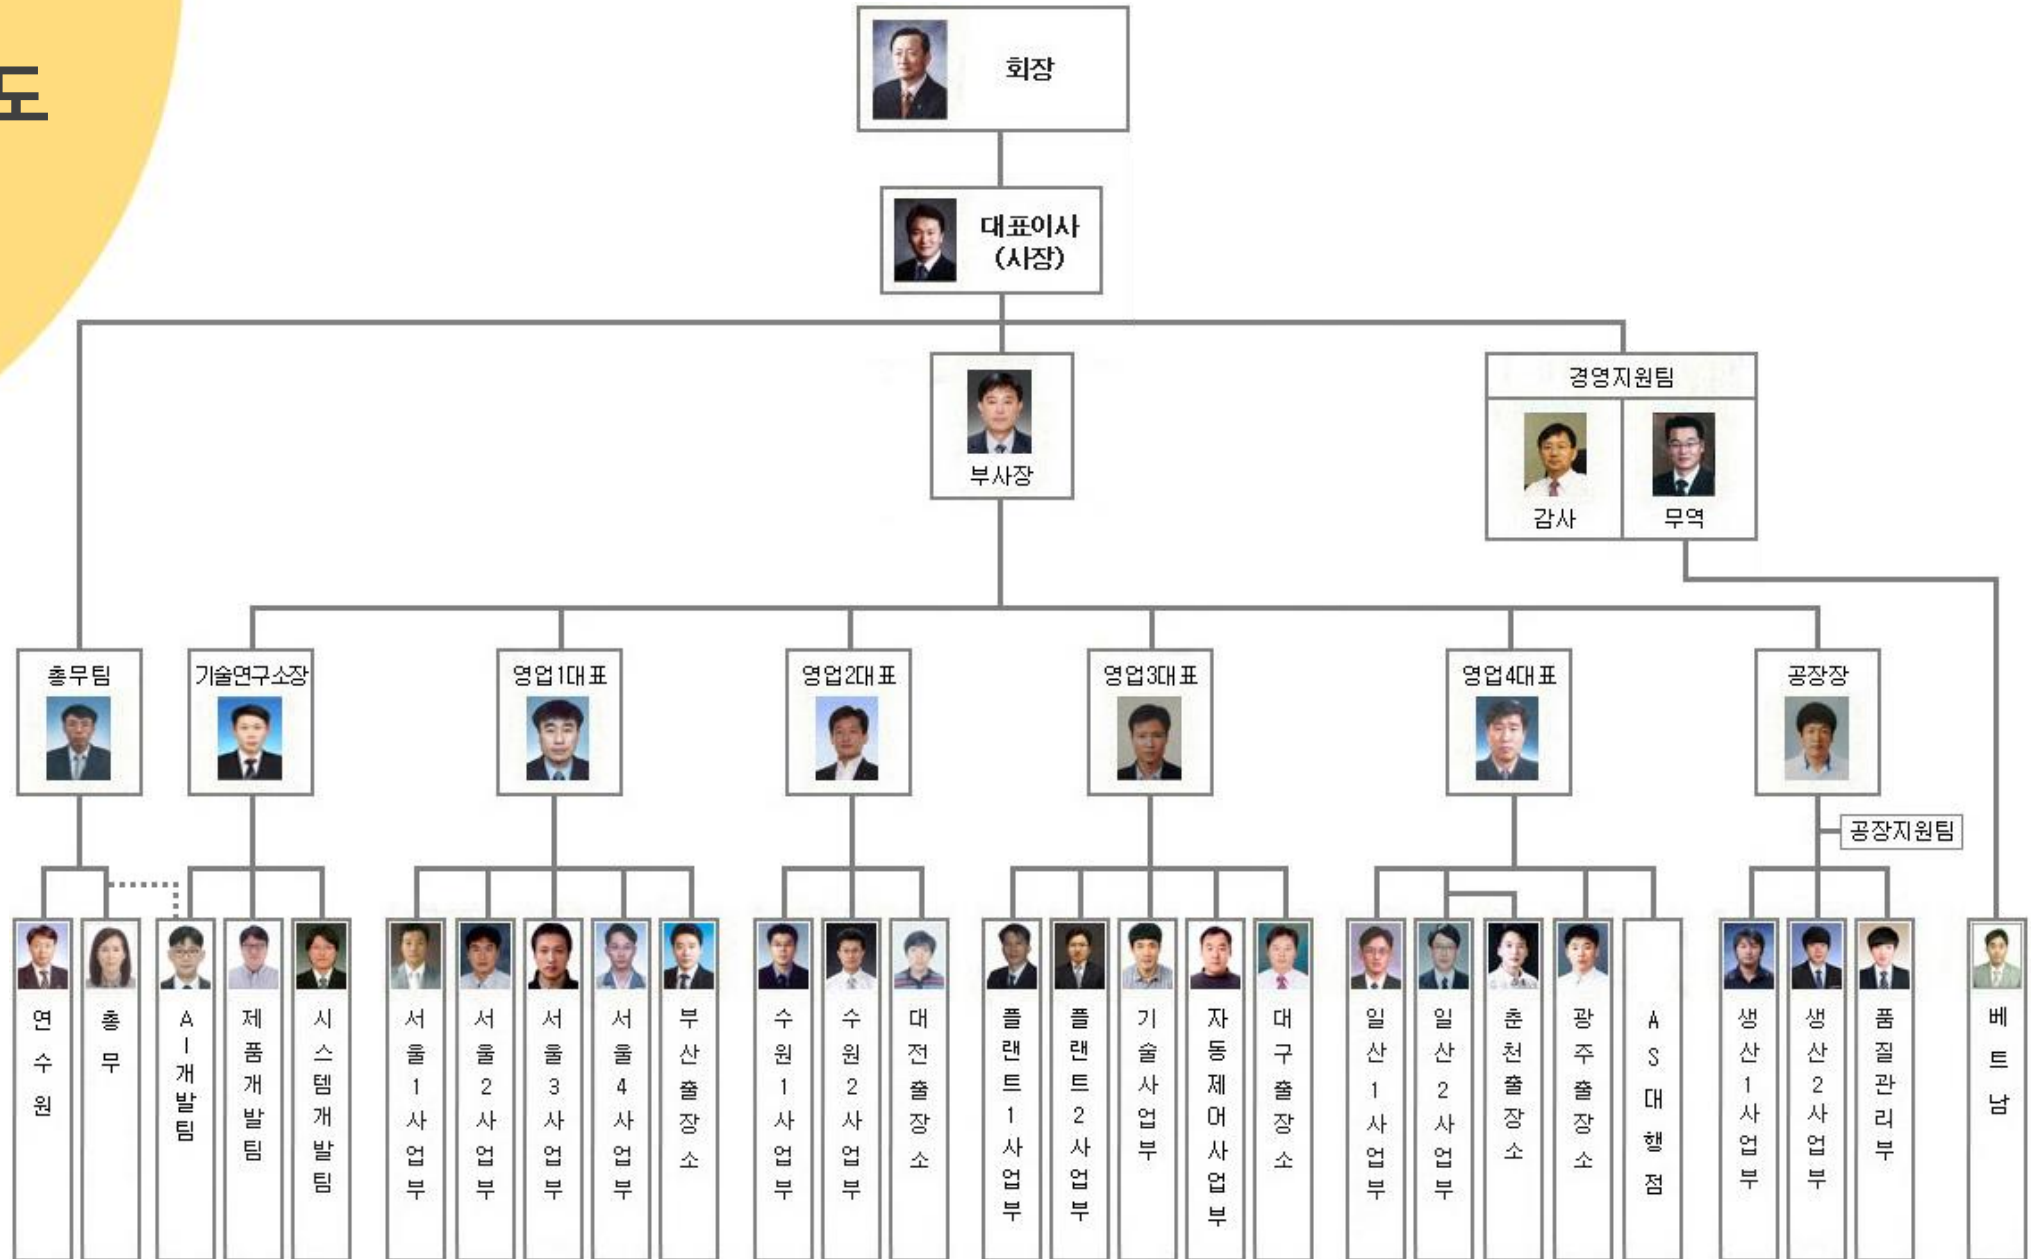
도

회장

대표이사 (사장)

부사장

경영지원팀

감사

무역

총무팀

기술연구소장

영업1대표

영업2대표

영업3대표

영업4대표

공장장

공장지원팀

연수원

총무

AI개발팀

제품개발팀

시스템개발팀

서울1사업부

서울2사업부

서울3사업부

서울4사업부

부산출장소

수원1사업부

수원2사업부

대전출장소

플랜트1사업부

플랜트2사업부

기술사업부

자동제어사업부

대구출장소

일산1사업부

일산2사업부

춘천출장소

광주출장소

AS대행점

생산1사업부

생산2사업부

품질관리부

베트남